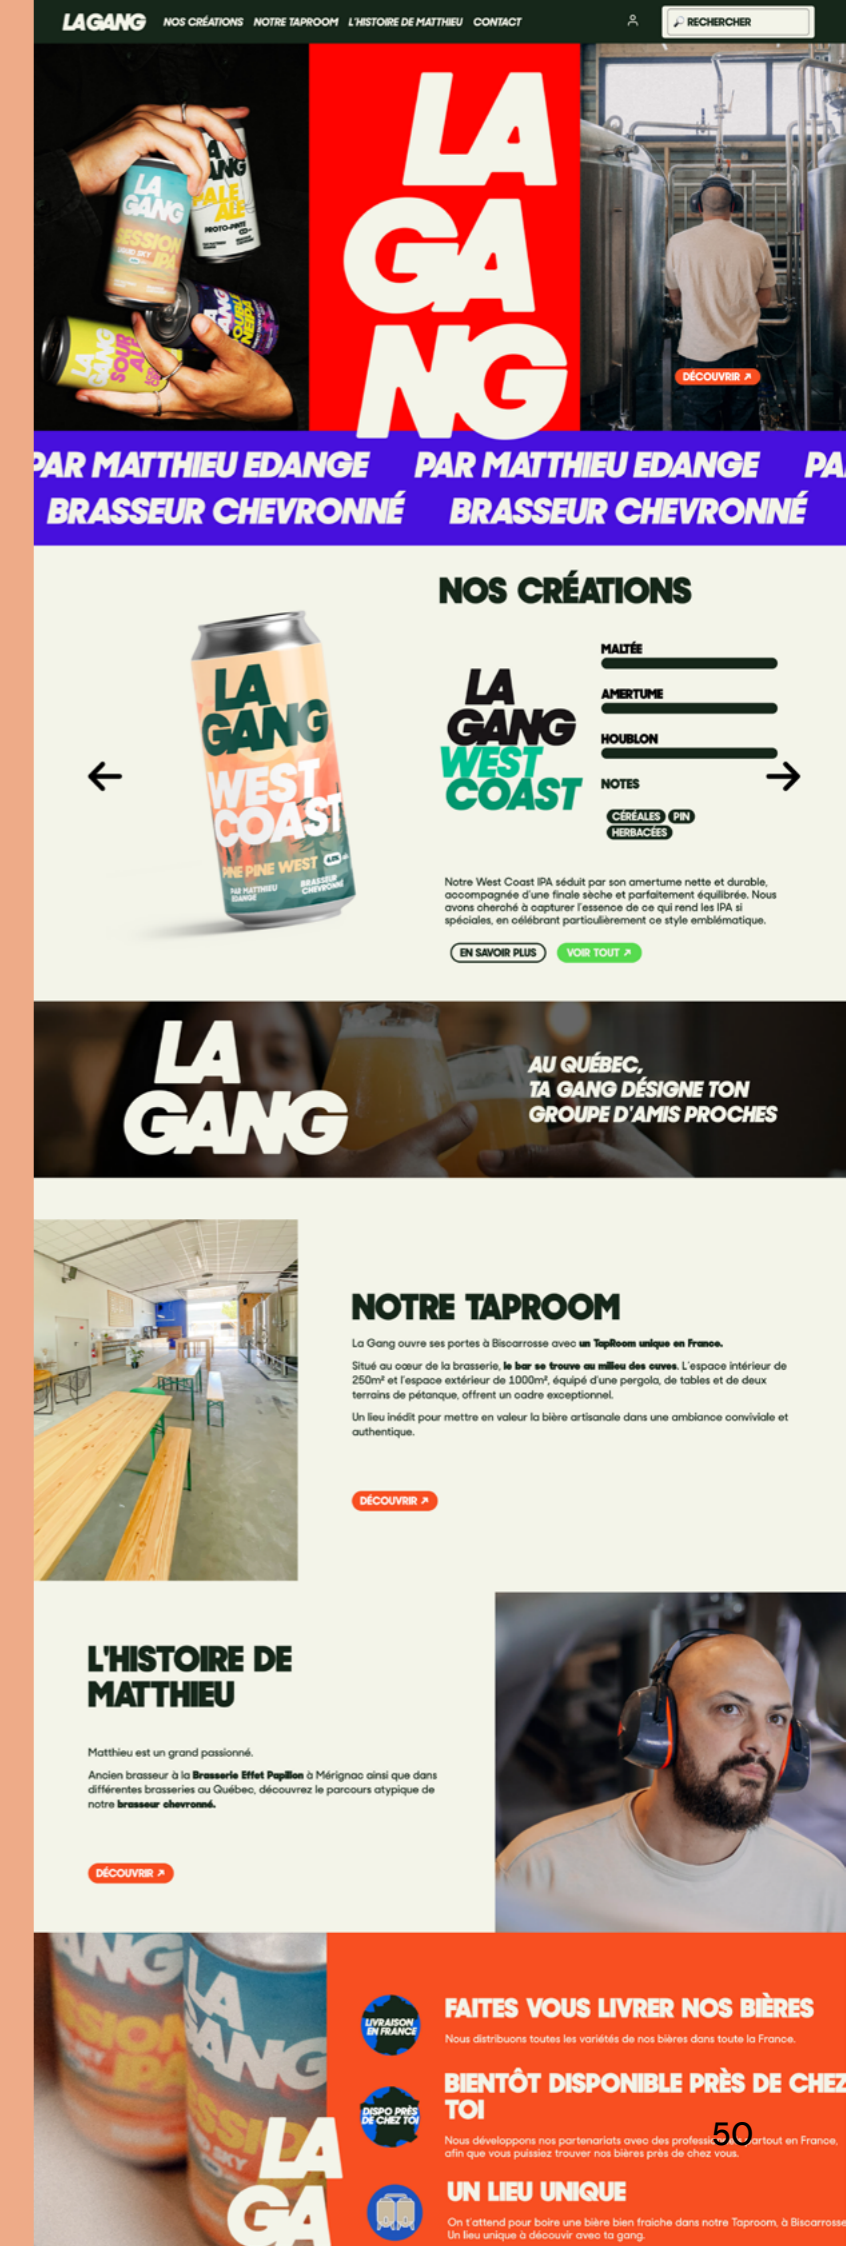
LA GANG NOS CRÉATIONS NOTRE TAPROOM L'HISTOIRE DE MATTHIEU CONTACT

RECHERCHER

LA GANG PALE ALE PROTO-PIPI

LA GANG SESSION IPA

LA GANG SOUR ALE

LA GA NG

DÉCOUVRIR ↗

PAR MATTHIEU EDANGE PAR MATTHIEU EDANGE PA
BRASSEUR CHEVRONNÉ BRASSEUR CHEVRONNÉ

NOS CRÉATIONS

LA GANG WEST COAST PINE PINE WEST PAR MATTHIEU EDANGE BRASSEUR CHEVRONNÉ

LA GANG WEST COAST

MALTÉE

AMERTUME

HOUBLON

NOTES

CÉRÉALES PIN HERBACÉES

Notre West Coast IPA séduit par son amertume nette et durable, accompagnée d'une finale sèche et parfaitement équilibrée. Nous avons cherché à capturer l'essence de ce qui rend les IPA si spéciales, en célébrant particulièrement ce style emblématique.

EN SAVOIR PLUS VOIR TOUT ↗

LA GANG

AU QUÉBEC, TA GANG DÉSIGNE TON GROUPE D'AMIS PROCHES

NOTRE TAPROOM

La Gang ouvre ses portes à Biscarrosse avec un TapRoom unique en France.

Situé au cœur de la brasserie, le bar se trouve au milieu des cuves. L'espace intérieur de 250m² et l'espace extérieur de 1000m², équipé d'une pergola, de tables et de deux terrains de pétanque, offrent un cadre exceptionnel.

Un lieu inédit pour mettre en valeur la bière artisanale dans une ambiance conviviale et authentique.

DÉCOUVRIR ↗

L'HISTOIRE DE MATTHIEU

Matthieu est un grand passionné.

Ancien brasseur à la Brasserie Effet Papillon à Mérignac ainsi que dans différentes brasseries au Québec, découvrez le parcours atypique de notre brasseur chevronné.

DÉCOUVRIR ↗

LIVRAISON EN FRANCE

FAITES VOUS LIVRER NOS BIÈRES

Nous distribuons toutes les variétés de nos bières dans toute la France.

DISPO PRÈS DE CHEZ TOI

BIENTÔT DISPONIBLE PRÈS DE CHEZ TOI

Nous développons nos partenariats avec des profess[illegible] 50 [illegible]artout en France, afin que vous puissiez trouver nos bières près de chez vous.

UN LIEU UNIQUE

On t'attend pour boire une bière bien fraiche dans notre Taproom, à Biscarrosse. Un lieu unique à découvir avec ta gang.

LA GA